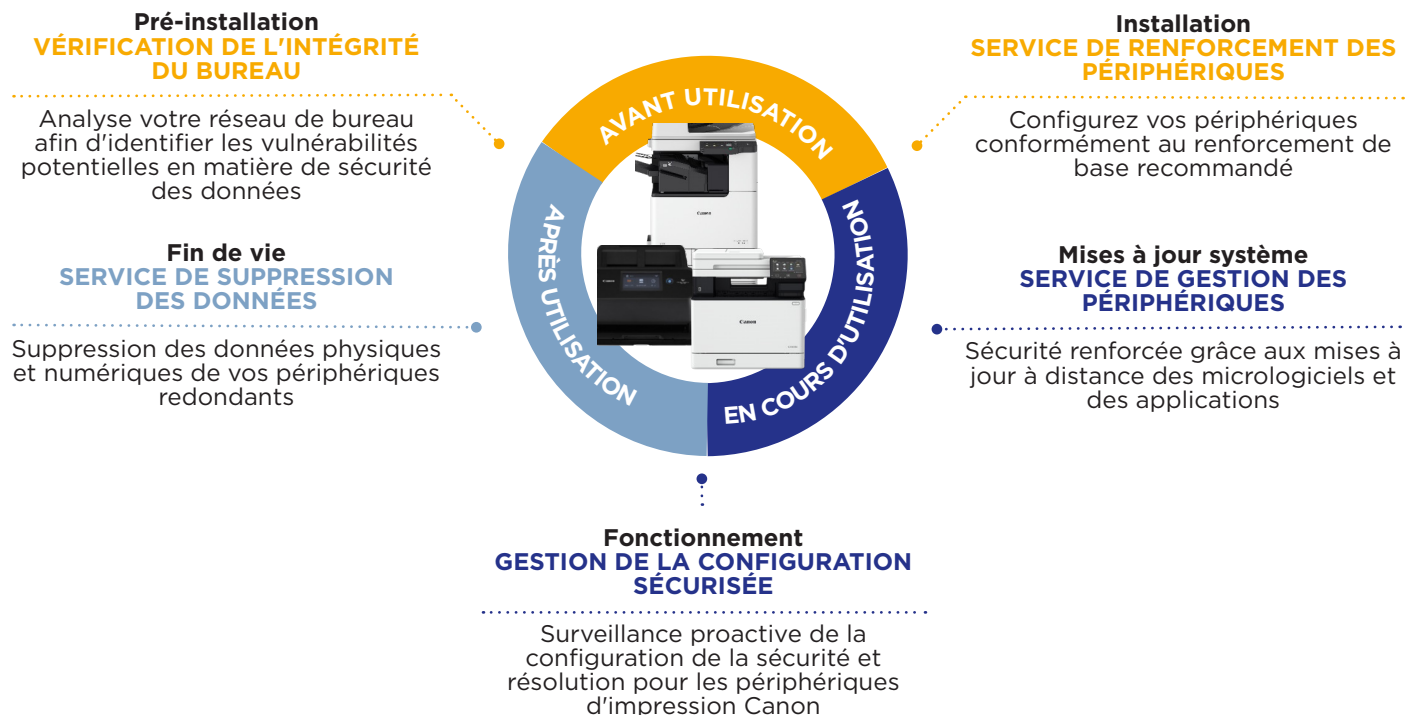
Pré-installation
VÉRIFICATION DE L'INTÉGRITÉ DU BUREAU

Analyse votre réseau de bureau afin d'identifier les vulnérabilités potentielles en matière de sécurité des données

Installation
SERVICE DE RENFORCEMENT DES PÉRIPHÉRIQUES

Configurez vos périphériques conformément au renforcement de base recommandé

AVANT UTILISATION

APRÈS UTILISATION

EN COURS D'UTILISATION

Canon

Canon

Fin de vie
SERVICE DE SUPPRESSION DES DONNÉES

Suppression des données physiques et numériques de vos périphériques redondants

Mises à jour système
SERVICE DE GESTION DES PÉRIPHÉRIQUES

Sécurité renforcée grâce aux mises à jour à distance des micrologiciels et des applications

Fonctionnement
GESTION DE LA CONFIGURATION SÉCURISÉE

Surveillance proactive de la configuration de la sécurité et résolution pour les périphériques d'impression Canon